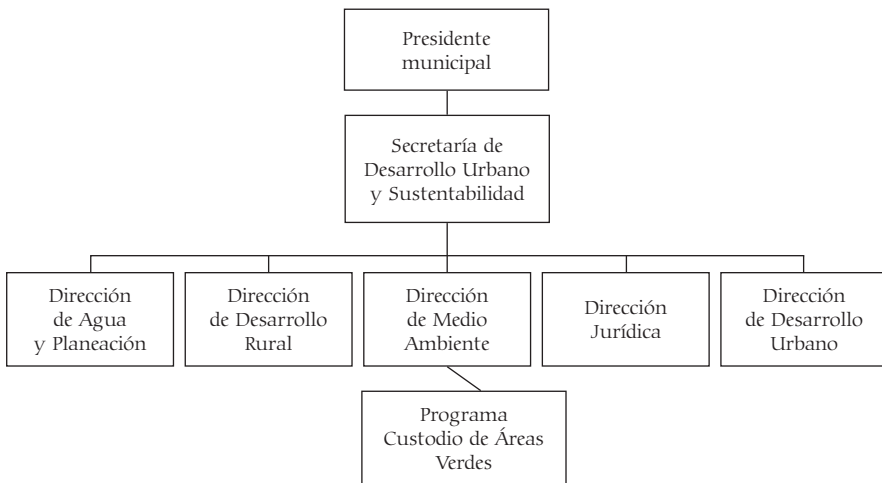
Presidente municipal

Secretaría de Desarrollo Urbano y Sustentabilidad

Dirección de Agua y Planeación

Dirección de Desarrollo Rural

Dirección de Medio Ambiente

Dirección Jurídica

Dirección de Desarrollo Urbano

Programa Custodio de Áreas Verdes